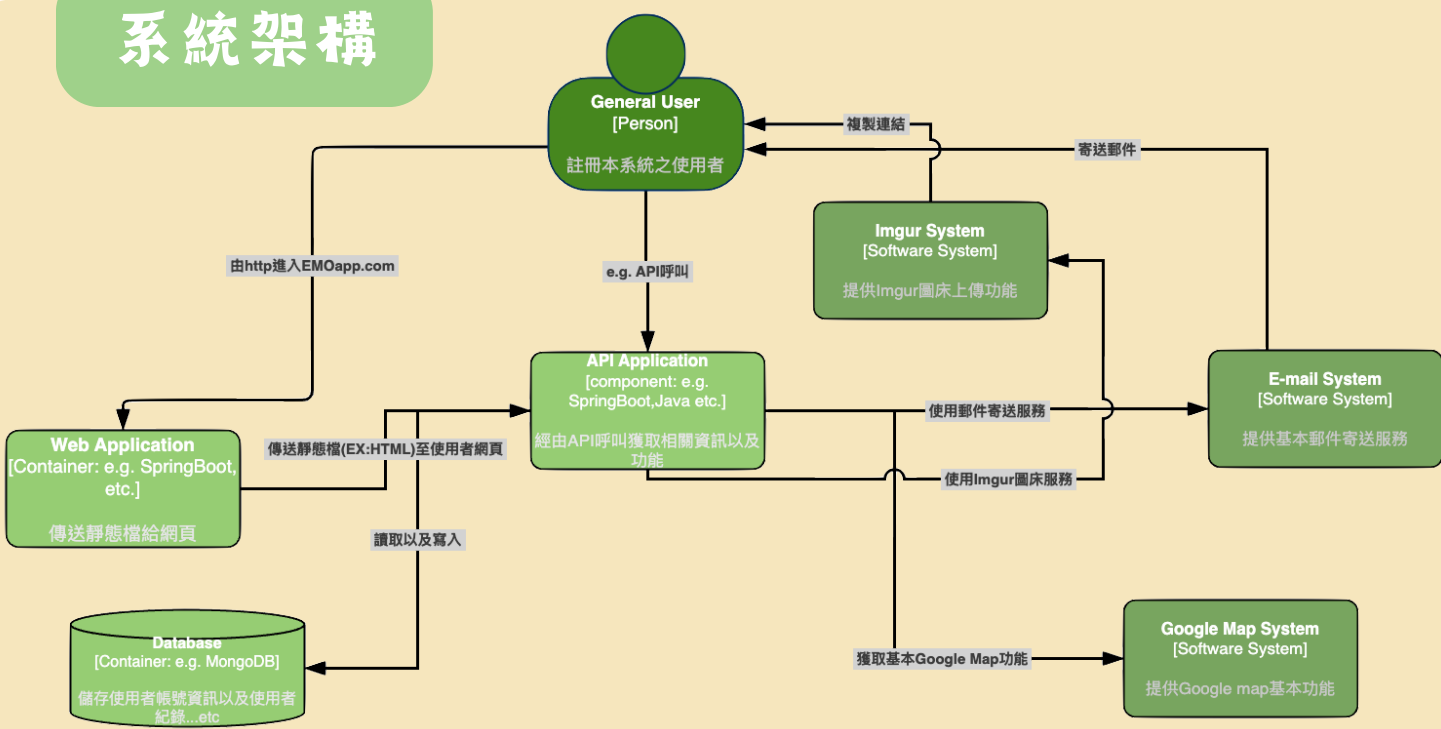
系統架構

General User
[Person]
註冊本系統之使用者

複製連結

寄送郵件

由http進入EMOapp.com

e.g. API呼叫

Imgur System
[Software System]
提供Imgur圖床上傳功能

API Application
[component: e.g. SpringBoot,Java etc.]
經由API呼叫獲取相關資訊以及功能

使用郵件寄送服務

E-mail System
[Software System]
提供基本郵件寄送服務

Web Application
[Container: e.g. SpringBoot, etc.]
傳送靜態檔給網頁

傳送靜態檔(EX:HTML)至使用者網頁

使用Imgur圖床服務

讀取以及寫入

Database
[Container: e.g. MongoDB]
儲存使用者帳號資訊以及使用者紀錄....etc

獲取基本Google Map功能

Google Map System
[Software System]
提供Google map基本功能